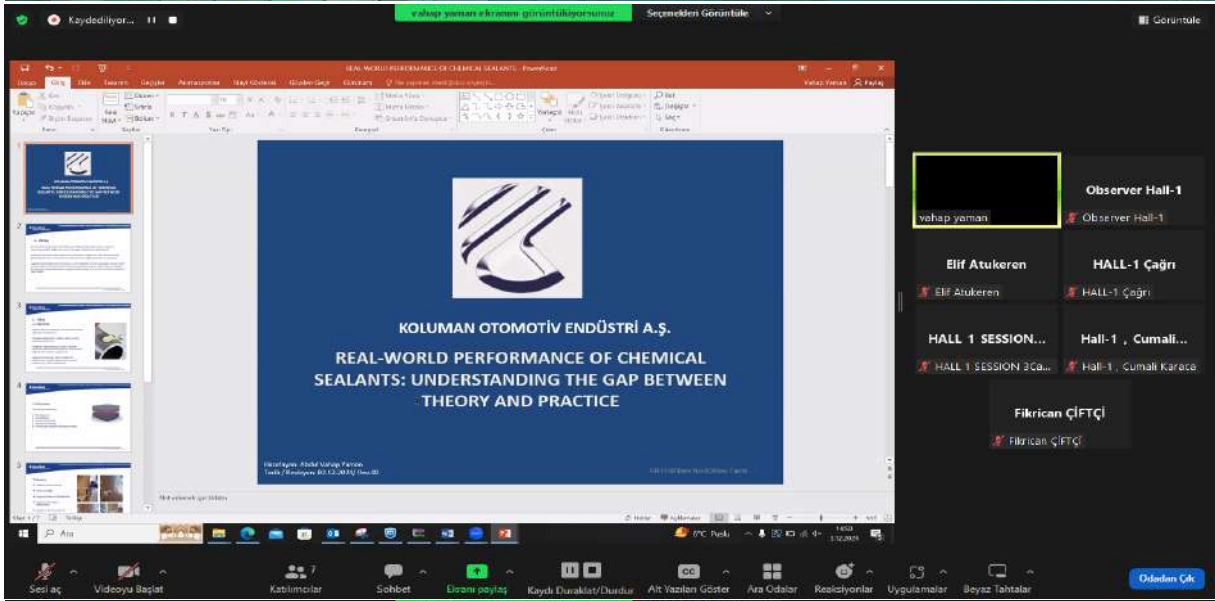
Kaydediliyor...

vahap yaman ekranını görüntülüyorsunuz

Seçenekleri Görüntüle

Görüntüle

REAL-WORLD PERFORMANCE OF CHEMICAL SEALANTS - PowerPoint

Vahap Yaman

KOLUMAN OTOMOTİV ENDÜSTRİ A.Ş.

REAL-WORLD PERFORMANCE OF CHEMICAL SEALANTS: UNDERSTANDING THE GAP BETWEEN THEORY AND PRACTICE

Hazırlayan: Abdul Vahap Yaman

Not eklemek için tıklatın

Ara

0°C Puslu

vahap yaman

Observer Hall-1

Observer Hall-1

Elif Atukeren

Elif Atukeren

HALL-1 Çağrı

HALL-1 Çağrı

HALL 1 SESSION...

HALL 1 SESSION 3Ca...

Hall-1 , Cumali...

Hall-1 , Cumali Karaca

Fikrican ÇİFTÇİ

Fikrican ÇİFTÇİ

Sesi aç

Videoyu Başlat

Katılımcılar 7

Sohbet

Ekranı paylaş

Kaydı Duraklat/Durdur

Alt Yazıları Göster

Ara Odalar

Reaksiyonlar

Uygulamalar

Beyaz Tahtalar

Odadan Çık